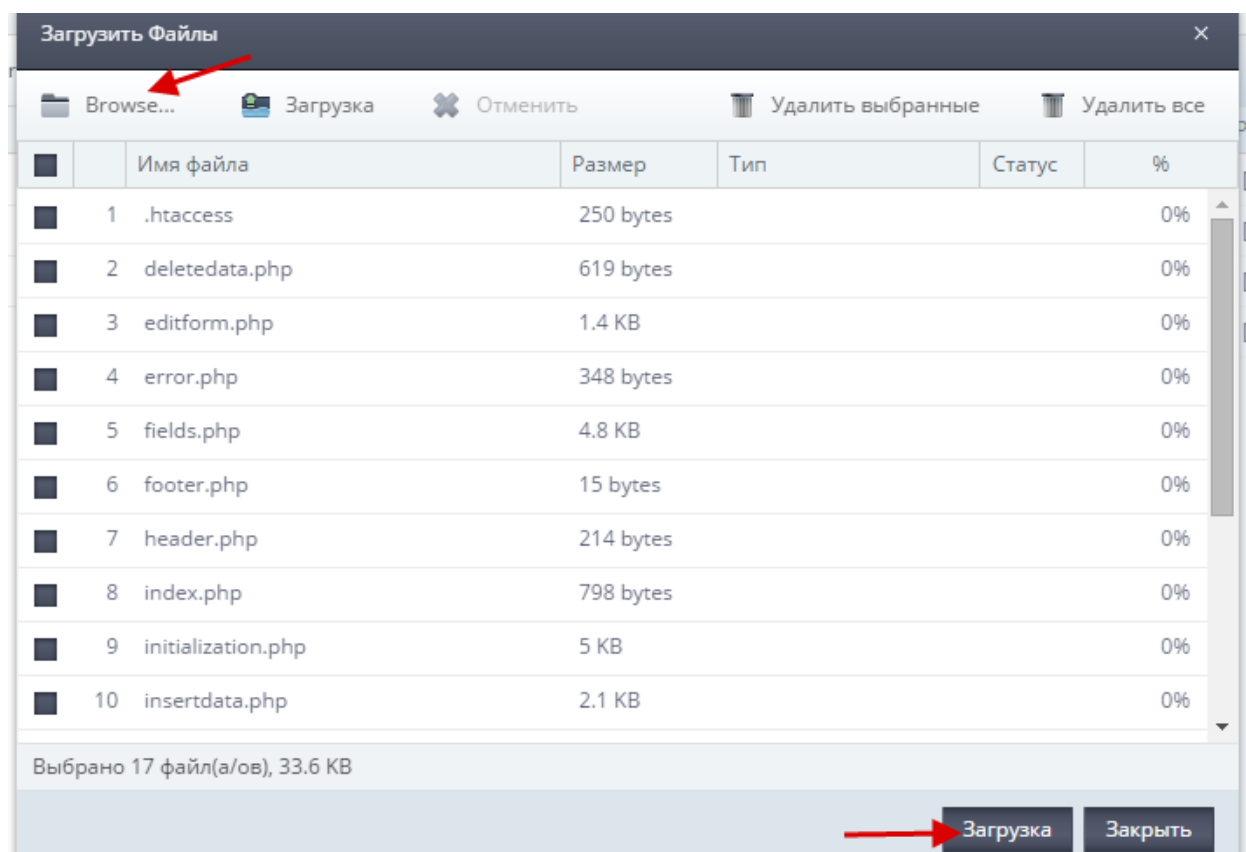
Загрузить Файлы ×

Browse... Загрузка Отменить Удалить выбранные Удалить все

| | | Имя файла | Размер | Тип | Статус | % |
|---|---|---|---|---|---|---|
| | 1 | .htaccess | 250 bytes | | | 0% |
| | 2 | deletedata.php | 619 bytes | | | 0% |
| | 3 | editform.php | 1.4 KB | | | 0% |
| | 4 | error.php | 348 bytes | | | 0% |
| | 5 | fields.php | 4.8 KB | | | 0% |
| | 6 | footer.php | 15 bytes | | | 0% |
| | 7 | header.php | 214 bytes | | | 0% |
| | 8 | index.php | 798 bytes | | | 0% |
| | 9 | initialization.php | 5 KB | | | 0% |
| | 10 | insertdata.php | 2.1 KB | | | 0% |

Выбрано 17 файл(а/ов), 33.6 KB

Загрузка Закрыть